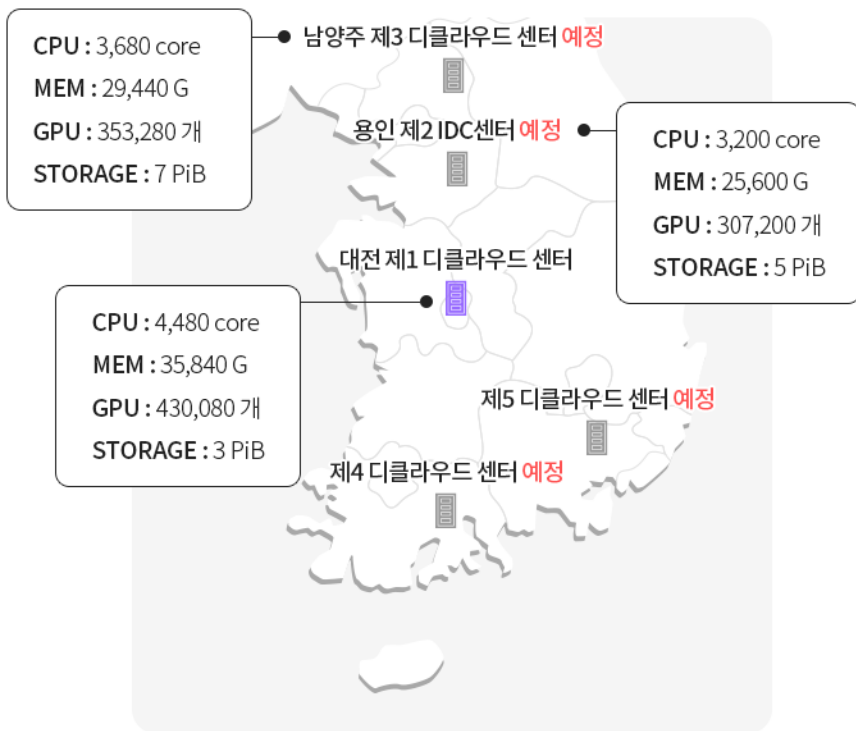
CPU : 3,680 core
MEM : 29,440 G
GPU : 353,280 개
STORAGE : 7 PiB

남양주 제3 디클라우드 센터 예정

용인 제2 IDC센터 예정

CPU : 3,200 core
MEM : 25,600 G
GPU : 307,200 개
STORAGE : 5 PiB

대전 제1 디클라우드 센터

CPU : 4,480 core
MEM : 35,840 G
GPU : 430,080 개
STORAGE : 3 PiB

제5 디클라우드 센터 예정

제4 디클라우드 센터 예정